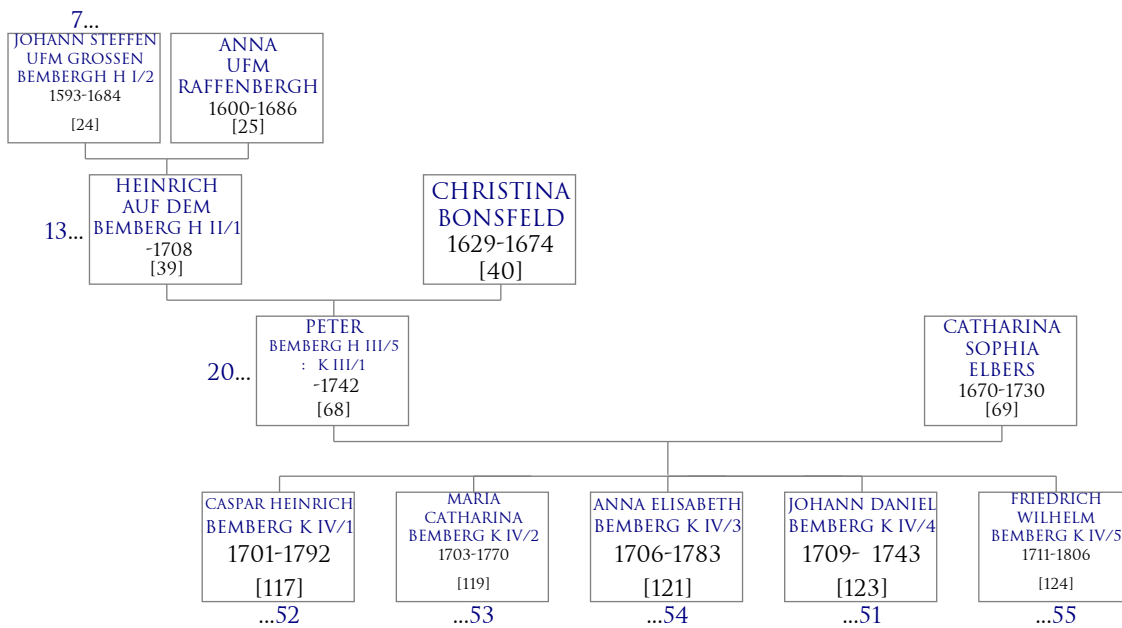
7...
JOHANN STEFFEN UFM GROSSEN BEMBERGH H I/2
1593-1684
[24]

ANNA UFM RAFFENBERGH
1600-1686
[25]

13...
HEINRICH AUF DEM BEMBERG H II/1
-1708
[39]

CHRISTINA BONSFELD
1629-1674
[40]

20...
PETER
BEMBERG H III/5 : K III/1
-1742
[68]

CATHARINA SOPHIA ELBERS
1670-1730
[69]

CASPAR HEINRICH BEMBERG K IV/1
1701-1792
[117]
...52

MARIA CATHARINA BEMBERG K IV/2
1703-1770
[119]
...53

ANNA ELISABETH BEMBERG K IV/3
1706-1783
[121]
...54

JOHANN DANIEL BEMBERG K IV/4
1709- 1743
[123]
...51

FRIEDRICH WILHELM BEMBERG K IV/5
1711-1806
[124]
...55